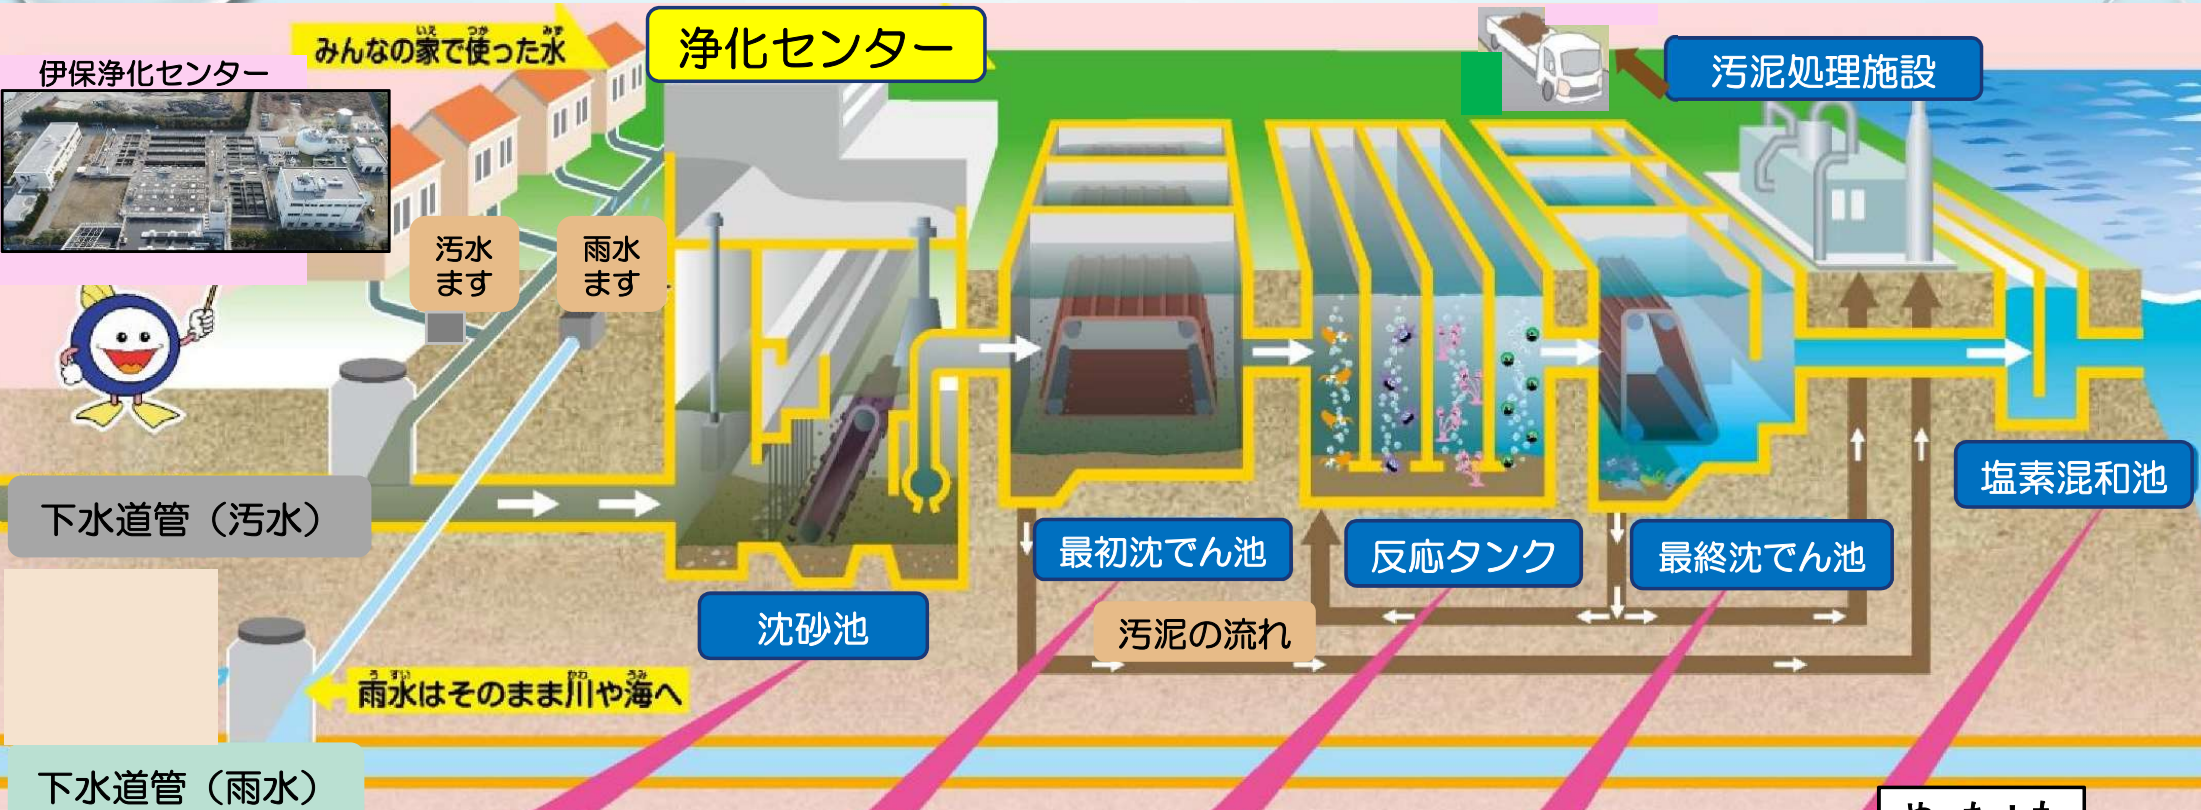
伊保浄化センター

みんなの家で使った水

浄化センター

汚泥処理施設

汚水ます

雨水ます

下水道管（汚水）

沈砂池

最初沈でん池

反応タンク

最終沈でん池

塩素混和池

汚泥の流れ

雨水はそのまま川や海へ

下水道管（雨水）

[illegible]